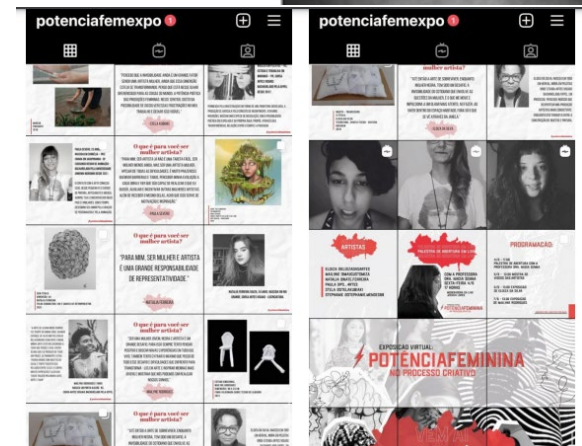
potenciafemexpo 9

potenciafemexpo 9

O que é para você ser mulher artista?

O que é para você ser mulher artista?

"PARA MIM, SER MULHER E ARTISTA É UMA GRANDE RESPONSABILIDADE DE REPRESENTATIVIDADE."

O que é para você ser mulher artista?

O que é para você ser mulher artista?

ARTISTAS

PALESTRA DE ABERTURA DIA 13/05

PROGRAMAÇÃO:

EXPOSIÇÃO VIRTUAL:

POTÊNCIAFEMININA

NO PROCESSO CRIATIVO